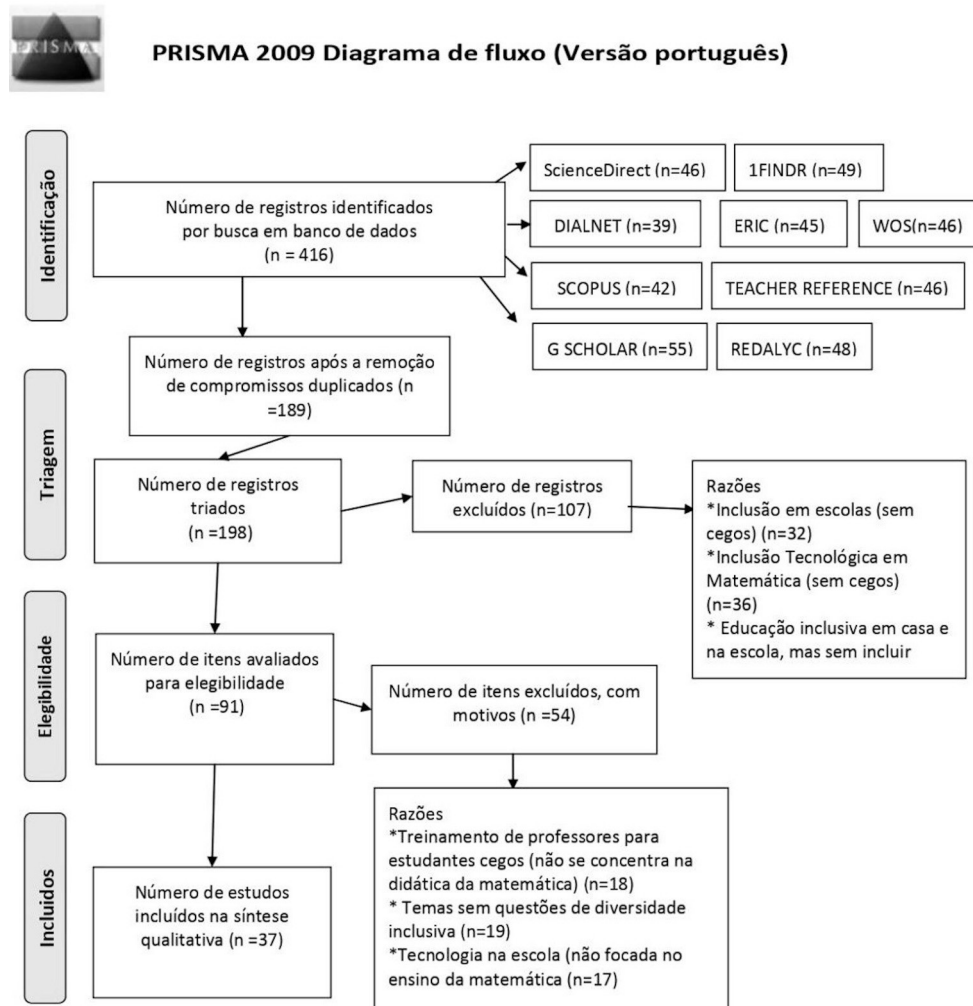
PRISMA

PRISMA 2009 Diagrama de fluxo (Versão português)

Identificação

Número de registros identificados por busca em banco de dados (n = 416)

ScienceDirect (n=46)

1FINDR (n=49)

DIALNET (n=39)

ERIC (n=45)

WOS(n=46)

SCOPUS (n=42)

TEACHER REFERENCE (n=46)

G SCHOLAR (n=55)

REDALYC (n=48)

Número de registros após a remoção de compromissos duplicados (n =189)

Triagem

Número de registros triados (n =198)

Número de registros excluídos (n=107)

Razões
*Inclusão em escolas (sem cegos) (n=32)
*Inclusão Tecnológica em Matemática (sem cegos) (n=36)
* Educação inclusiva em casa e na escola, mas sem incluir

Elegibilidade

Número de itens avaliados para elegibilidade (n =91)

Número de itens excluídos, com motivos (n =54)

Incluidos

Número de estudos incluídos na síntese qualitativa (n =37)

Razões
*Treinamento de professores para estudantes cegos (não se concentra na didática da matemática) (n=18)
* Temas sem questões de diversidade inclusiva (n=19)
*Tecnologia na escola (não focada no ensino da matemática (n=17)